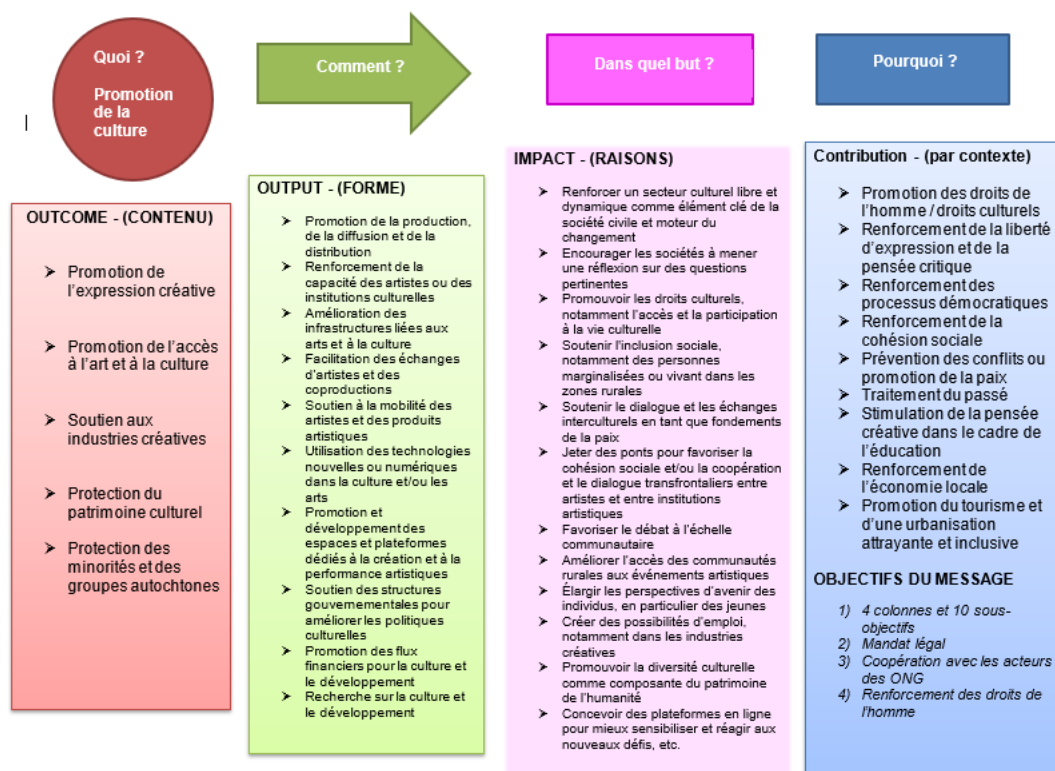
Quoi ?

Promotion de la culture

Comment ?

Dans quel but ?

Pourquoi ?

OUTCOME - (CONTENU)

➤ Promotion de l'expression créative

➤ Promotion de l'accès à l'art et à la culture

➤ Soutien aux industries créatives

➤ Protection du patrimoine culturel

➤ Protection des minorités et des groupes autochtones

OUTPUT - (FORME)

➤ Promotion de la production, de la diffusion et de la distribution
➤ Renforcement de la capacité des artistes ou des institutions culturelles
➤ Amélioration des infrastructures liées aux arts et à la culture
➤ Facilitation des échanges d'artistes et des coproductions
➤ Soutien à la mobilité des artistes et des produits artistiques
➤ Utilisation des technologies nouvelles ou numériques dans la culture et/ou les arts
➤ Promotion et développement des espaces et plateformes dédiés à la création et à la performance artistiques
➤ Soutien des structures gouvernementales pour améliorer les politiques culturelles
➤ Promotion des flux financiers pour la culture et le développement
➤ Recherche sur la culture et le développement

IMPACT - (RAISONS)

➤ Renforcer un secteur culturel libre et dynamique comme élément clé de la société civile et moteur du changement
➤ Encourager les sociétés à mener une réflexion sur des questions pertinentes
➤ Promouvoir les droits culturels, notamment l'accès et la participation à la vie culturelle
➤ Soutenir l'inclusion sociale, notamment des personnes marginalisées ou vivant dans les zones rurales
➤ Soutenir le dialogue et les échanges interculturels en tant que fondements de la paix
➤ Jeter des ponts pour favoriser la cohésion sociale et/ou la coopération et le dialogue transfrontaliers entre artistes et entre institutions artistiques
➤ Favoriser le débat à l'échelle communautaire
➤ Améliorer l'accès des communautés rurales aux événements artistiques
➤ Élargir les perspectives d'avenir des individus, en particulier des jeunes
➤ Créer des possibilités d'emploi, notamment dans les industries créatives
➤ Promouvoir la diversité culturelle comme composante du patrimoine de l'humanité
➤ Concevoir des plateformes en ligne pour mieux sensibiliser et réagir aux nouveaux défis, etc.

Contribution - (par contexte)

➤ Promotion des droits de l'homme / droits culturels
➤ Renforcement de la liberté d'expression et de la pensée critique
➤ Renforcement des processus démocratiques
➤ Renforcement de la cohésion sociale
➤ Prévention des conflits ou promotion de la paix
➤ Traitement du passé
➤ Stimulation de la pensée créative dans le cadre de l'éducation
➤ Renforcement de l'économie locale
➤ Promotion du tourisme et d'une urbanisation attrayante et inclusive

OBJECTIFS DU MESSAGE

1) 4 colonnes et 10 sous-objectifs
2) Mandat légal
3) Coopération avec les acteurs des ONG
4) Renforcement des droits de l'homme